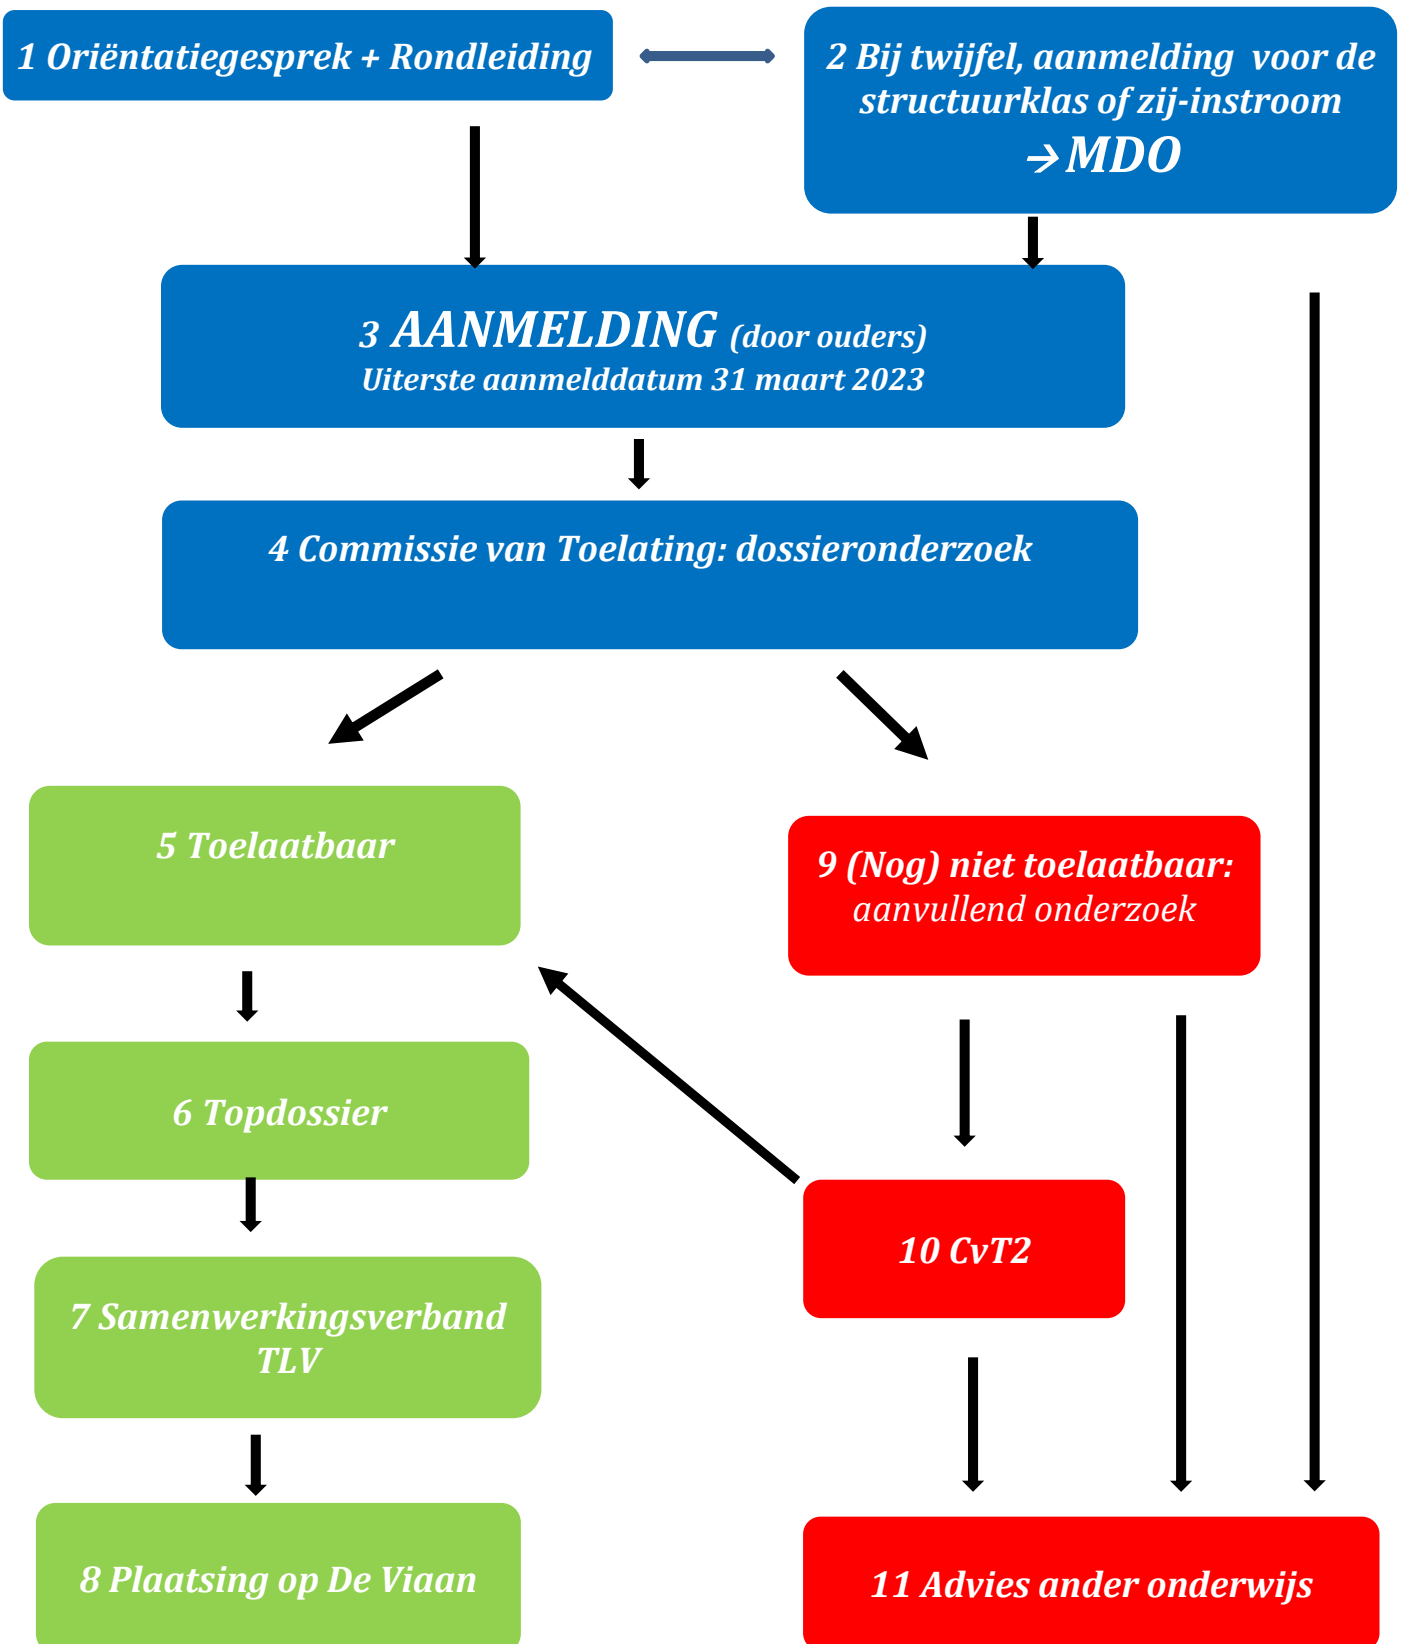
1 Oriëntatiegesprek + Rondleiding

2 Bij twijfel, aanmelding voor de structuurklas of zij-instroom
→MDO

3 AANMELDING (door ouders)
Uiterste aanmelddatum 31 maart 2023

4 Commissie van Toelating: dossieronderzoek

5 Toelaatbaar

9 (Nog) niet toelaatbaar: aanvullend onderzoek

6 Topdossier

10 CvT2

7 Samenwerkingsverband TLV

8 Plaatsing op De Viaan

11 Advies ander onderwijs